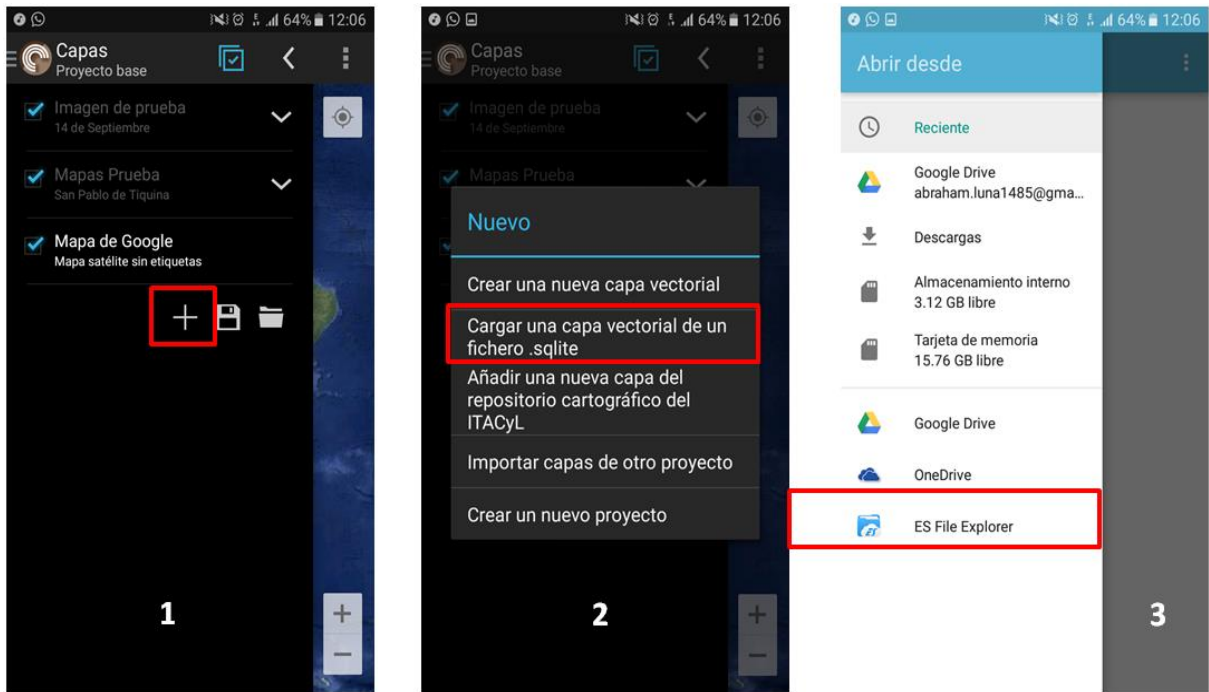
64% 12:06

Capas
Proyecto base

Imagen de prueba
14 de Septiembre

Mapas Prueba
San Pablo de Tiquina

Mapa de Google
Mapa satélite sin etiquetas

+

1

64% 12:06

Capas
Proyecto base

Imagen de prueba
14 de Septiembre

Mapas Prueba

Nuevo

Crear una nueva capa vectorial

Cargar una capa vectorial de un fichero .sqlite

Añadir una nueva capa del repositorio cartográfico del ITACyL

Importar capas de otro proyecto

Crear un nuevo proyecto

+

2

64% 12:06

Abrir desde

Reciente

Google Drive
abraham.luna1485@gma...

Descargas

Almacenamiento interno
3.12 GB libre

Tarjeta de memoria
15.76 GB libre

Google Drive

OneDrive

ES File Explorer

3